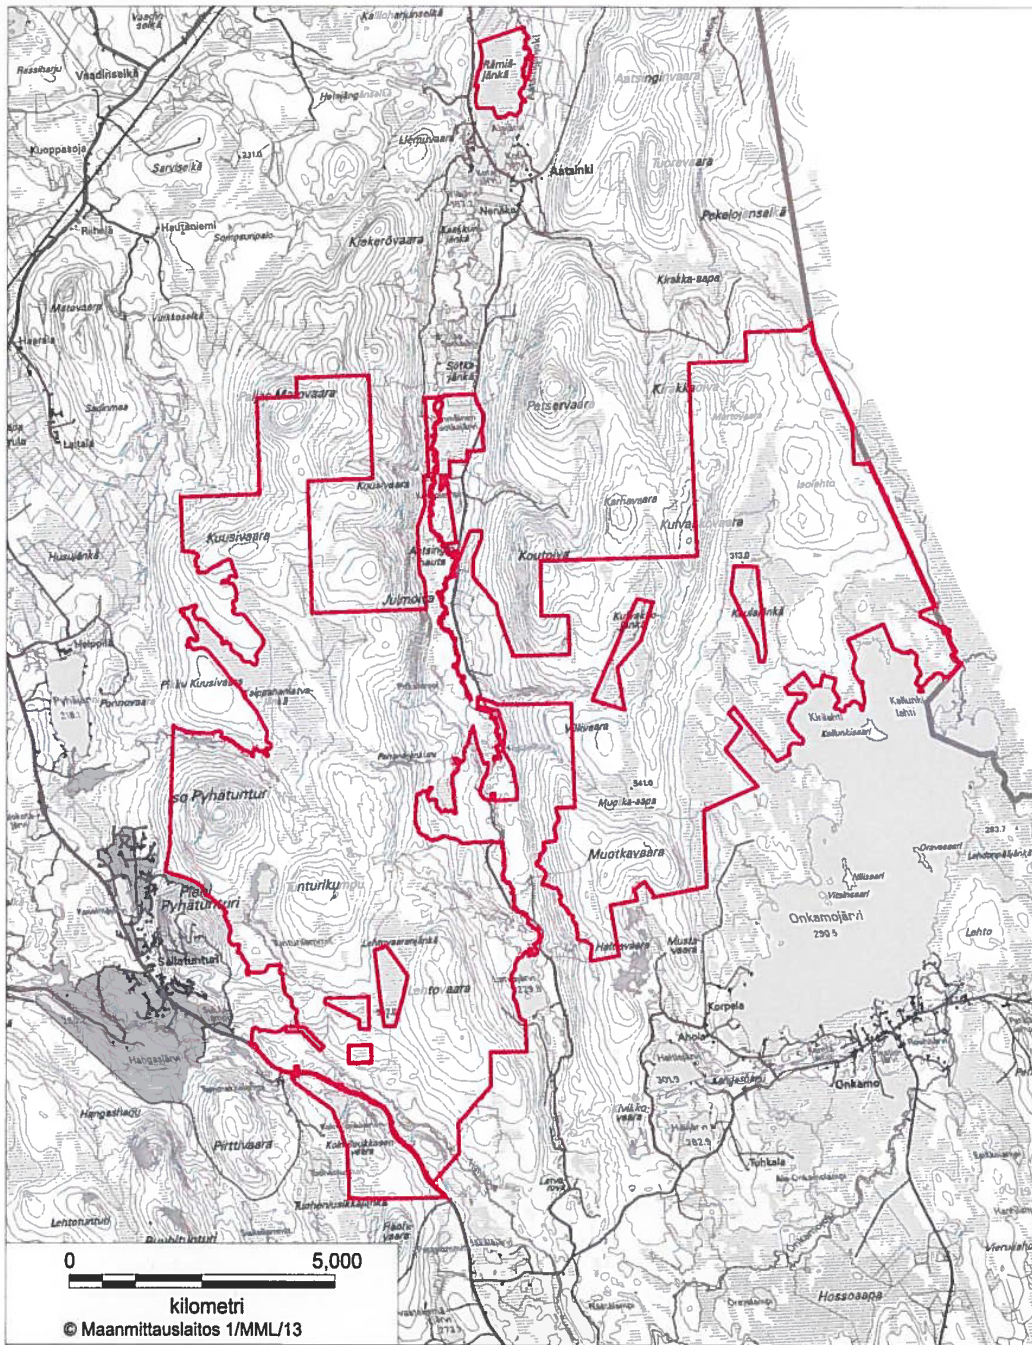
Vaadinselkä
Rämiäjänkä
Aatsinginvaara
Aatsinki
Tuorevaara
Pokelojanselkä
Kirakka-aapa
Kierovaara
Sarviselkä
Hautaniemi
Riihelä
Matovaara
Saunavaara
Petservaara
Kirakkavaara
Isolehto
Kuusivaara
Koutoiva
Kuvaskavaara
Julmoiva
Karhuvaara
Kuusivaara
Pikku Kuusivaara
Pyhätunturi
Iso Pyhätunturi
Muotkavaara
Pikku Pyhätunturi
Sallatunturi
Onkamojärvi
Lehto
Onkamo
Korpela
Aholà
Hangasjärvi
Pirttivaara
Tohkala
Hossoaapa
Lehtonuntuti
Mustavaara
Kallunkilahti
Kallunkisaari
Lehtovaara
0
5,000
kilometri
© Maanmittauslaitos 1/MML/13